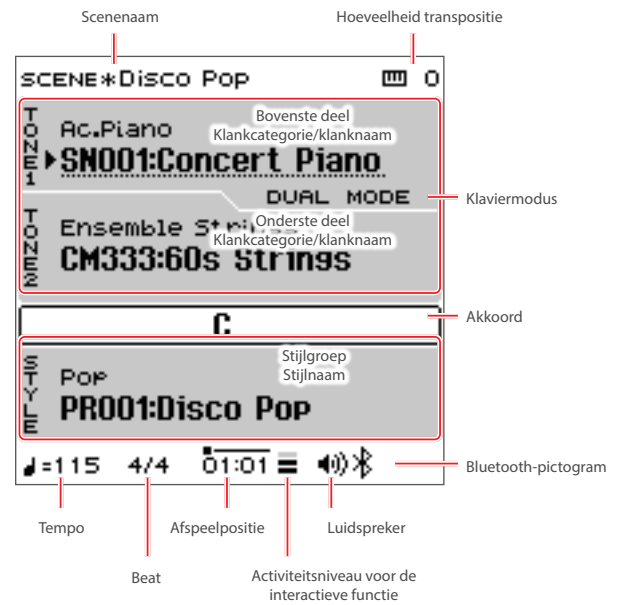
Scenenaam

Hoeveelheid transpositie

SCENE*Disco Pop

0

TONE1

Ac.Piano

Bovenste deel
Klankcategorie/klanknaam

▶SN001:Concert Piano

DUAL MODE

Klaviermodus

TONE2

Ensemble St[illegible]

Onderste deel
Klankcategorie/klanknaam

CM333:60s Strings

C

Akkoord

STYLE

Stijlgroep
Stijlnaam

Pop

PR001:Disco Pop

♩=115 4/4 01:01

Bluetooth-pictogram

Tempo

Afspeelpositie

Luidspreker

Beat

Activiteitsniveau voor de interactieve functie